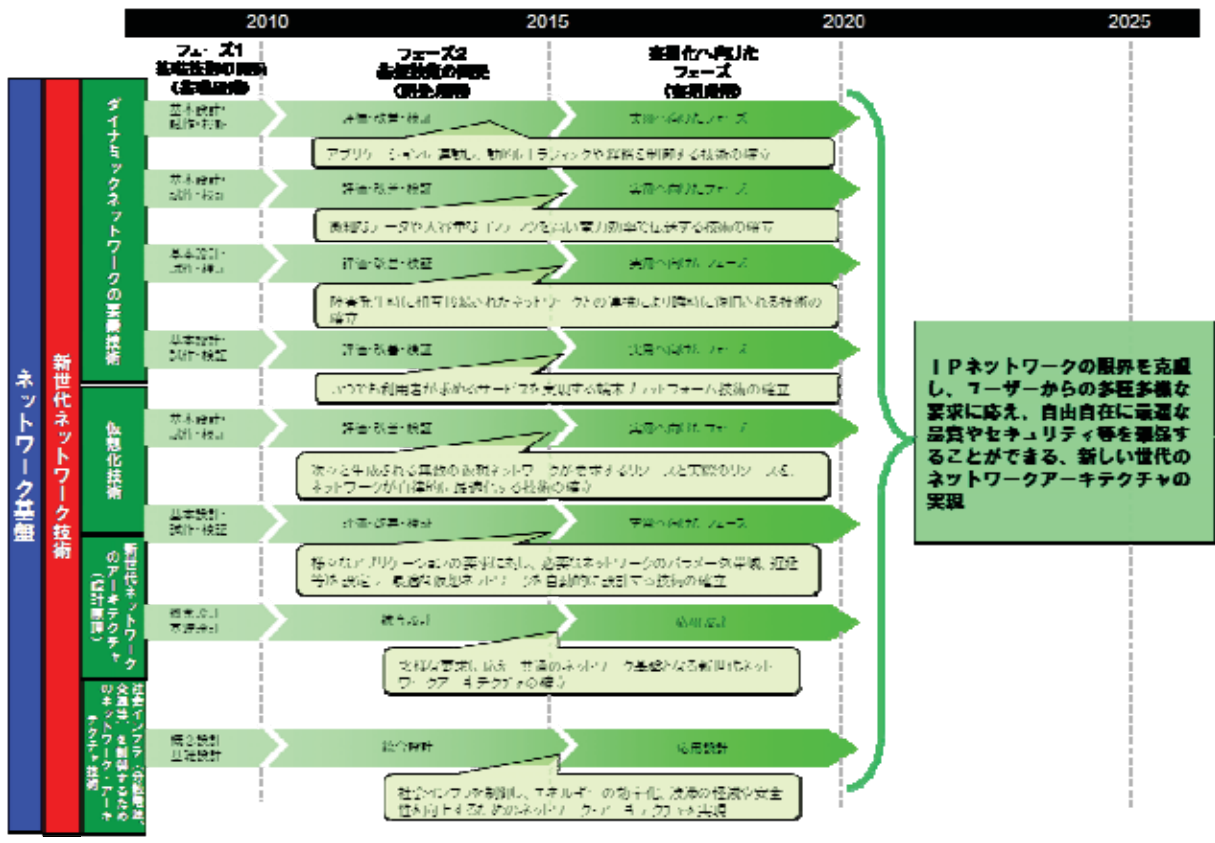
2010
2015
2020
2025

フェーズ1 基礎技術の開発 (基礎段階)
フェーズ2 基盤技術の開発 (開発段階)
実用化へ向けたフェーズ (実用段階)

ネットワーク基盤
新世代ネットワーク技術

ダイナミックネットワークの要素技術

基本設計・試作・検証
評価・改善・検証
実用へ向けたフェーズ
アプリケーションに連動し、動的にトラフィックや資源を制御する技術の確立

基本設計・試作・検証
評価・改善・検証
実用へ向けたフェーズ
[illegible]データや大容量なコンテンツを高い電力効率で伝送する技術の確立

基本設計・試作・検証
評価・改善・検証
実用へ向けたフェーズ
障害発生時に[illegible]ネットワークの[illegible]により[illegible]技術の確立

基本設計・試作・検証
評価・改善・検証
実用へ向けたフェーズ
いつでも利用者が求めるサービスを実現する端末プラットフォーム技術の確立

仮想化技術

基本設計・試作・検証
評価・改善・検証
実用へ向けたフェーズ
次々と生成される異数の仮想ネットワークが要求するリソースと実際のリソースを、ネットワークが自律的に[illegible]技術の確立

基本設計・試作・検証
評価・改善・検証
実用へ向けたフェーズ
様々なアプリケーションの要求に応じ、必要なネットワークのパラメータ等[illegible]、最適な仮想ネットワークを自動的に設計する技術の確立

新世代ネットワークのアーキテクチャ (設計原理)

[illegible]
統合設計
応用設計
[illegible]要求に応え、共通のネットワーク基盤となる新世代ネットワークアーキテクチャの確立

社会インフラ・分散電源・交通等を制御するためのネットワーク・アーキテクチャ技術

概念設計 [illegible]設計
統合設計
応用設計
社会インフラを制御し、エネルギーの効率化、流通の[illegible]や安全性向上するためのネットワーク・アーキテクチャ実現

IPネットワークの限界を克服し、ユーザーからの多種多様な要求に応え、自由自在に最適な品質やセキュリティ等を確保することができる、新しい世代のネットワークアーキテクチャの実現